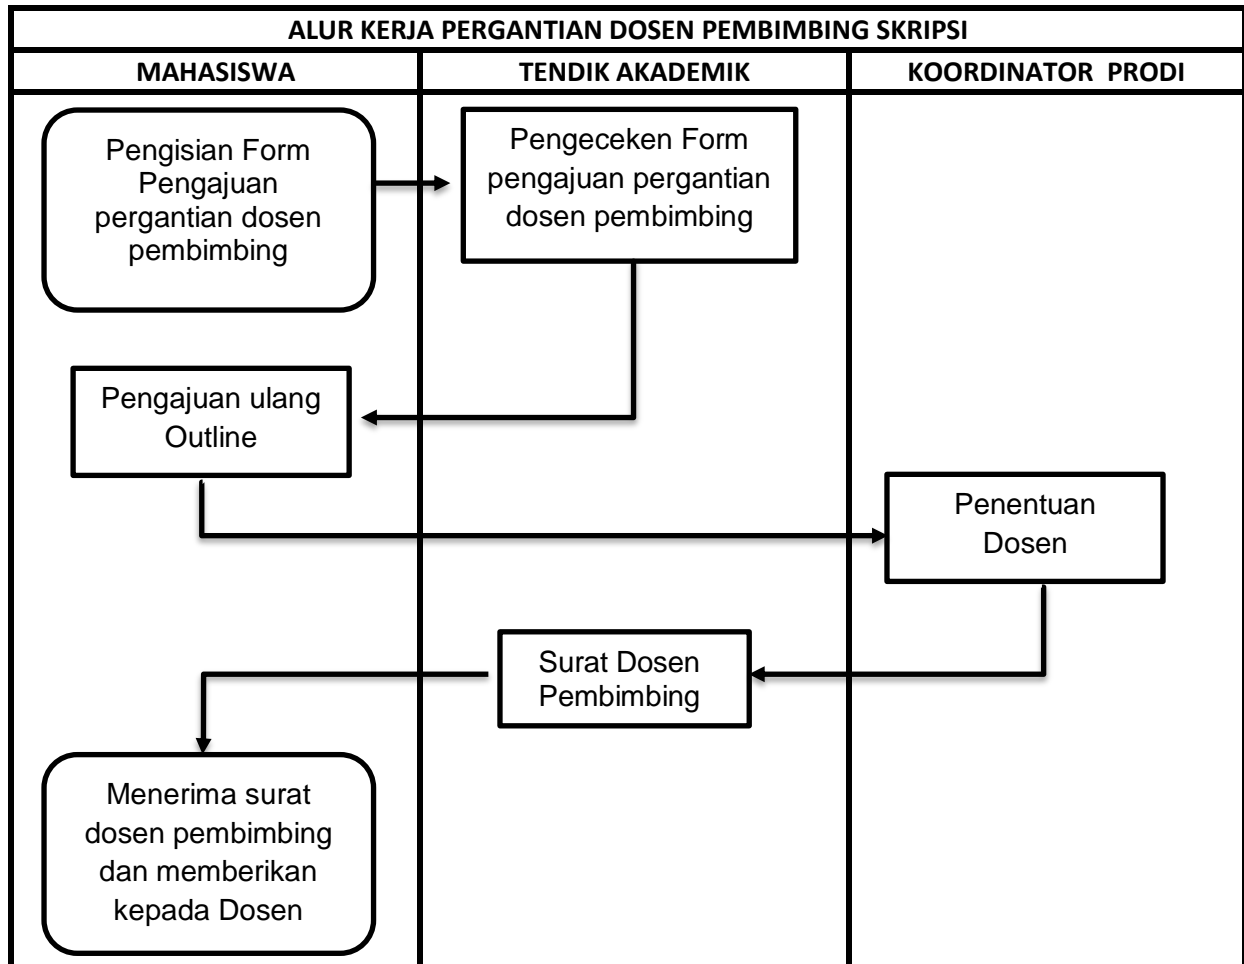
ALUR KERJA PERGANTIAN DOSEN PEMBIMBING SKRIPSI

| MAHASISWA | TENDIK AKADEMIK | KOORDINATOR PRODI |
|---|---|---|

Pengisian Form Pengajuan pergantian dosen pembimbing

Pengeceken Form pengajuan pergantian dosen pembimbing

Pengajuan ulang Outline

Penentuan Dosen

Surat Dosen Pembimbing

Menerima surat dosen pembimbing dan memberikan kepada Dosen